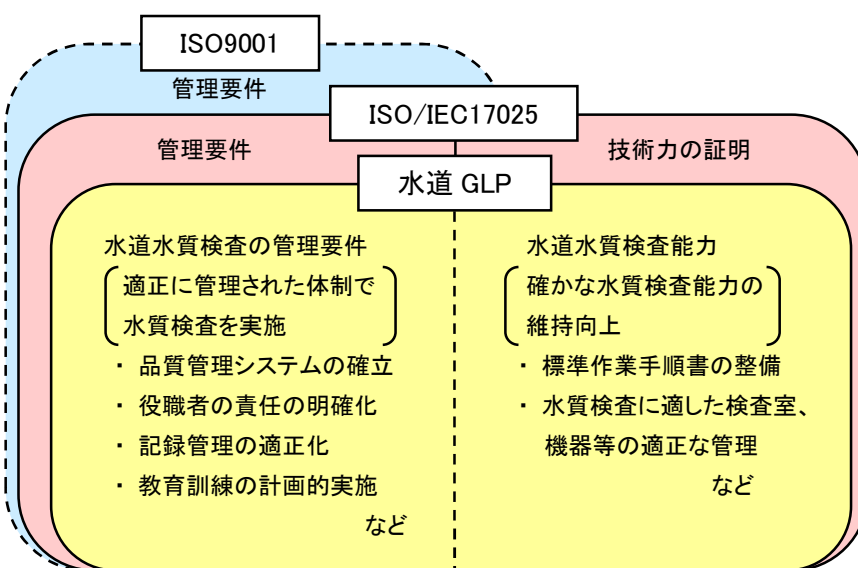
ISO9001

管理要件

ISO/IEC17025

管理要件

技術力の証明

水道 GLP

水道水質検査の管理要件

適正に管理された体制で水質検査を実施

・ 品質管理システムの確立
・ 役職者の責任の明確化
・ 記録管理の適正化
・ 教育訓練の計画的実施

など

水道水質検査能力

確かな水質検査能力の維持向上

・ 標準作業手順書の整備
・ 水質検査に適した検査室、機器等の適正な管理

など